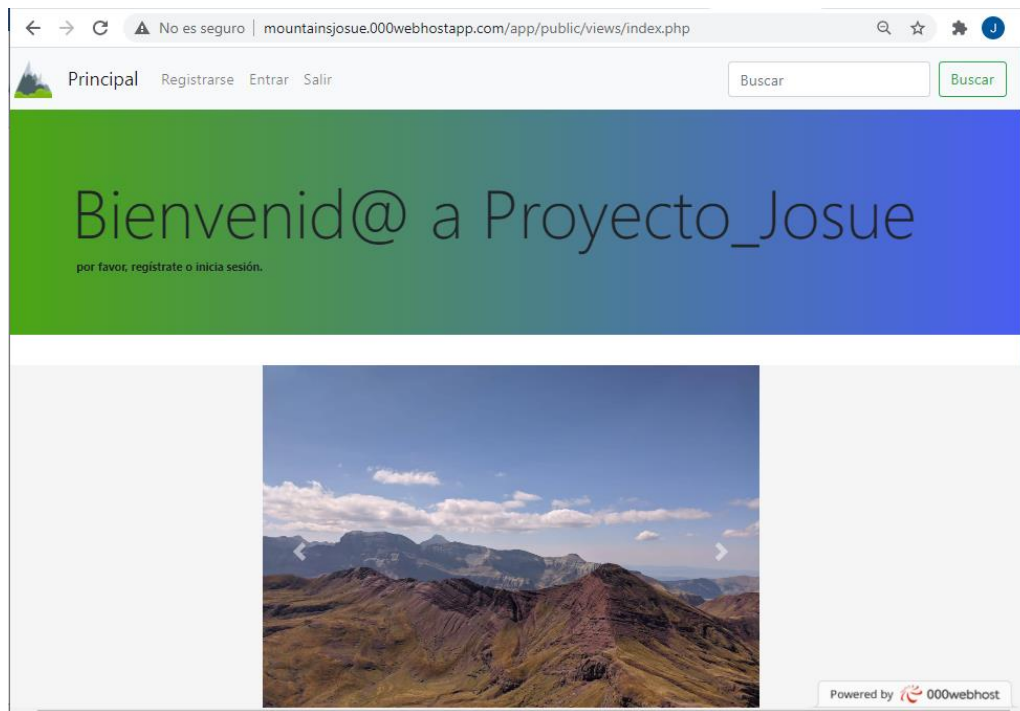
No es seguro | mountainsjosue.000webhostapp.com/app/public/views/index.php

J

Principal Registrarse Entrar Salir

Buscar

Buscar

Bienvenid@ a Proyecto_Josue

por favor, registrate o inicia sesión.

Powered by 000webhost